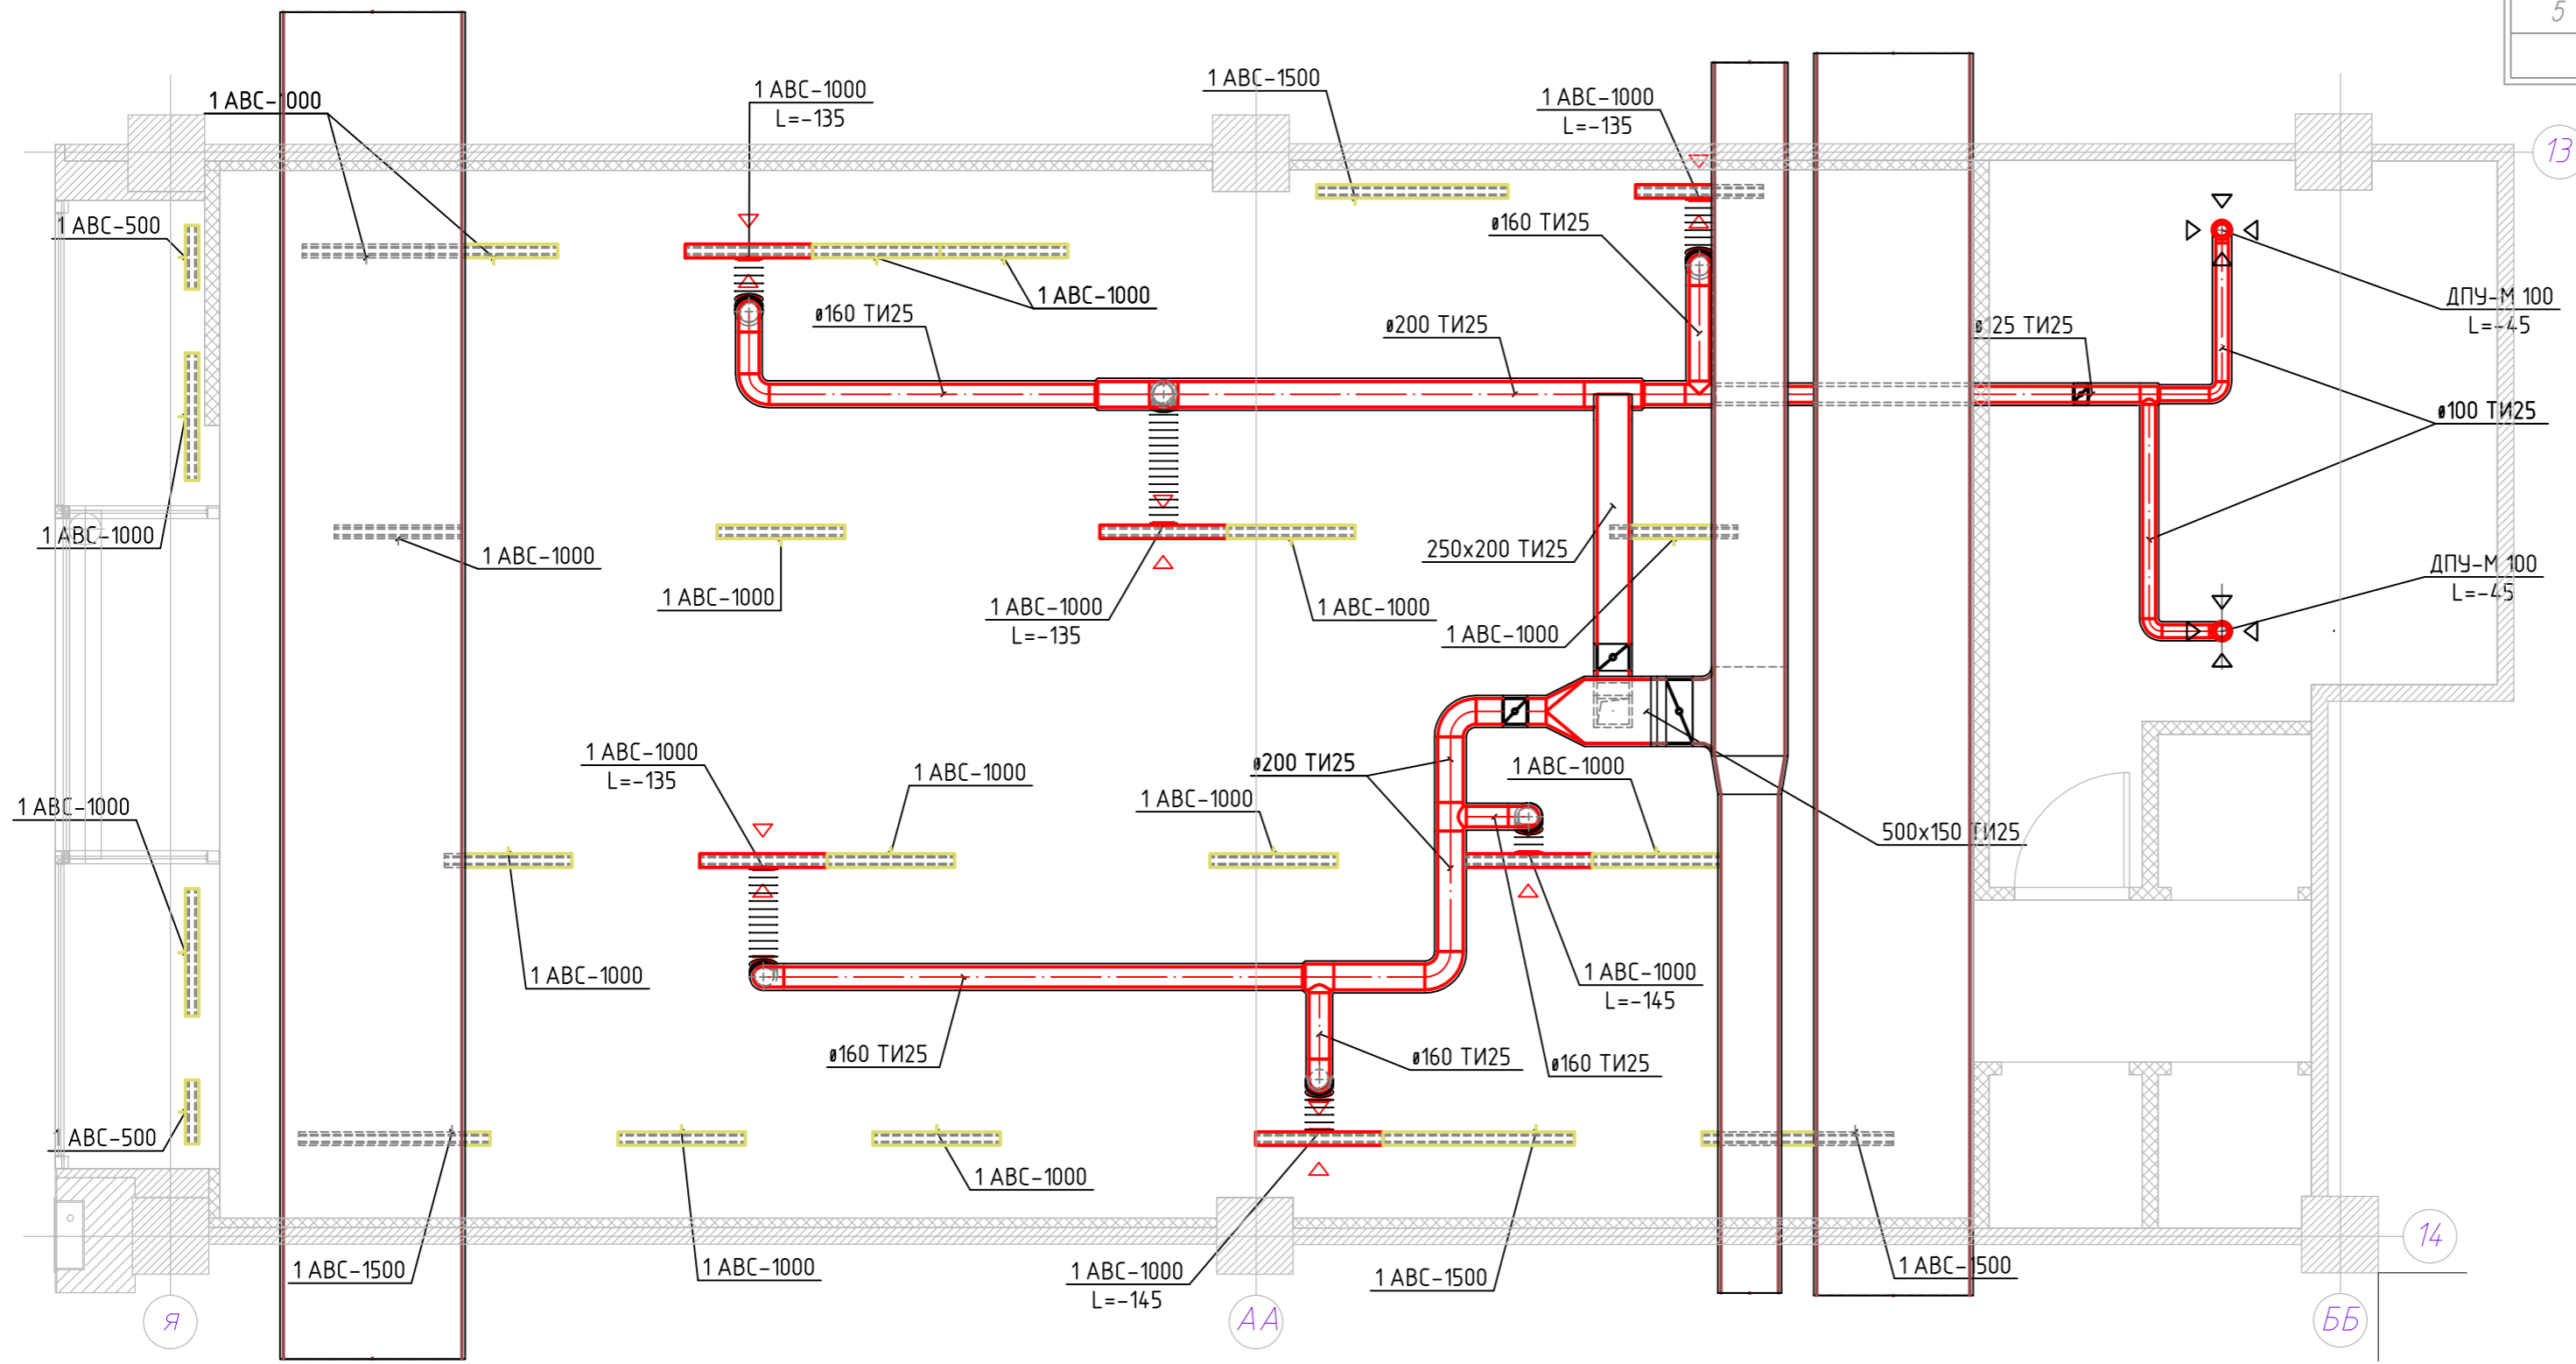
5

1 АВС-1000

1 АВС-1000
L=-135

1 АВС-1500

1 АВС-1000
L=-135

13

1 АВС-500

ø160 ТИ25

1 АВС-1000

ø160 ТИ25

ДПУ-М 100
L=-45

ø200 ТИ25

ø125 ТИ25

ø100 ТИ25

1 АВС-1000

1 АВС-1000

250х200 ТИ25

1 АВС-1000

1 АВС-1000
L=-135

1 АВС-1000

1 АВС-1000

ДПУ-М 100
L=-45

1 АВС-1000
L=-135

ø200 ТИ25

1 АВС-1000

1 АВС-1000

1 АВС-1000

1 АВС-1000

500х150 ТИ25

1 АВС-1000

1 АВС-1000
L=-145

ø160 ТИ25

ø160 ТИ25

ø160 ТИ25

1 АВС-500

1 АВС-1000

1 АВС-1500

1 АВС-1000

1 АВС-1000
L=-145

1 АВС-1500

1 АВС-1500

14

Я

АА

ББ